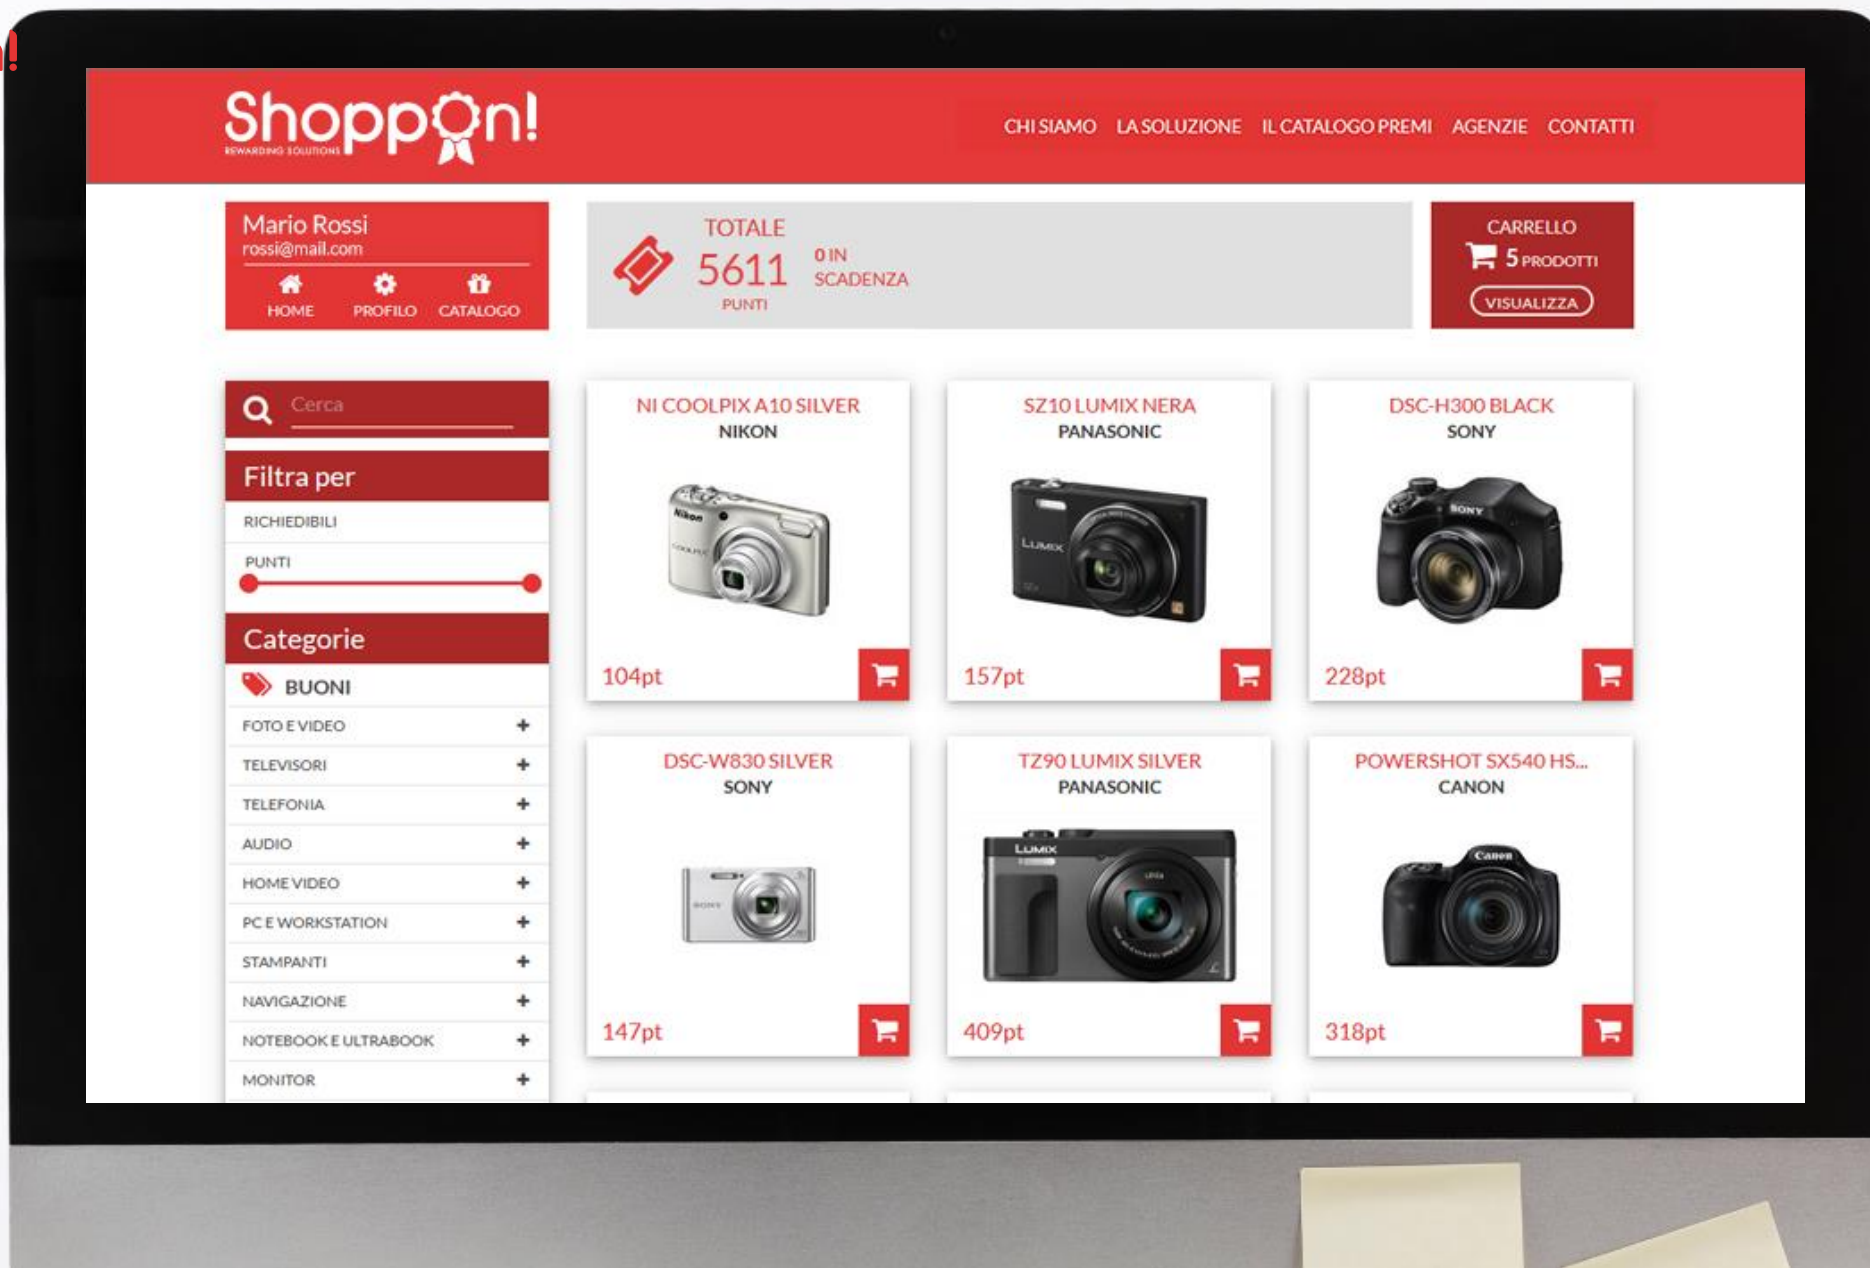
ShoppOn!
REWARDING SOLUTIONS

CHI SIAMO LA SOLUZIONE IL CATALOGO PREMI AGENZIE CONTATTI

Mario Rossi
rossi@mail.com
HOME PROFILO CATALOGO

TOTALE
5611
PUNTI
0 IN SCADENZA

CARRELLO
5 PRODOTTI
VISUALIZZA

Cerca

Filtra per
RICHIEDIBILI
PUNTI

Categorie
BUONI
FOTO E VIDEO +
TELEVISORI +
TELEFONIA +
AUDIO +
HOME VIDEO +
PC E WORKSTATION +
STAMPANTI +
NAVIGAZIONE +
NOTEBOOK E ULTRABOOK +
MONITOR +

NI COOLPIX A10 SILVER
NIKON
104pt

SZ10 LUMIX NERA
PANASONIC
157pt

DSC-H300 BLACK
SONY
228pt

DSC-W830 SILVER
SONY
147pt

TZ90 LUMIX SILVER
PANASONIC
409pt

POWERSHOT SX540 HS...
CANON
318pt